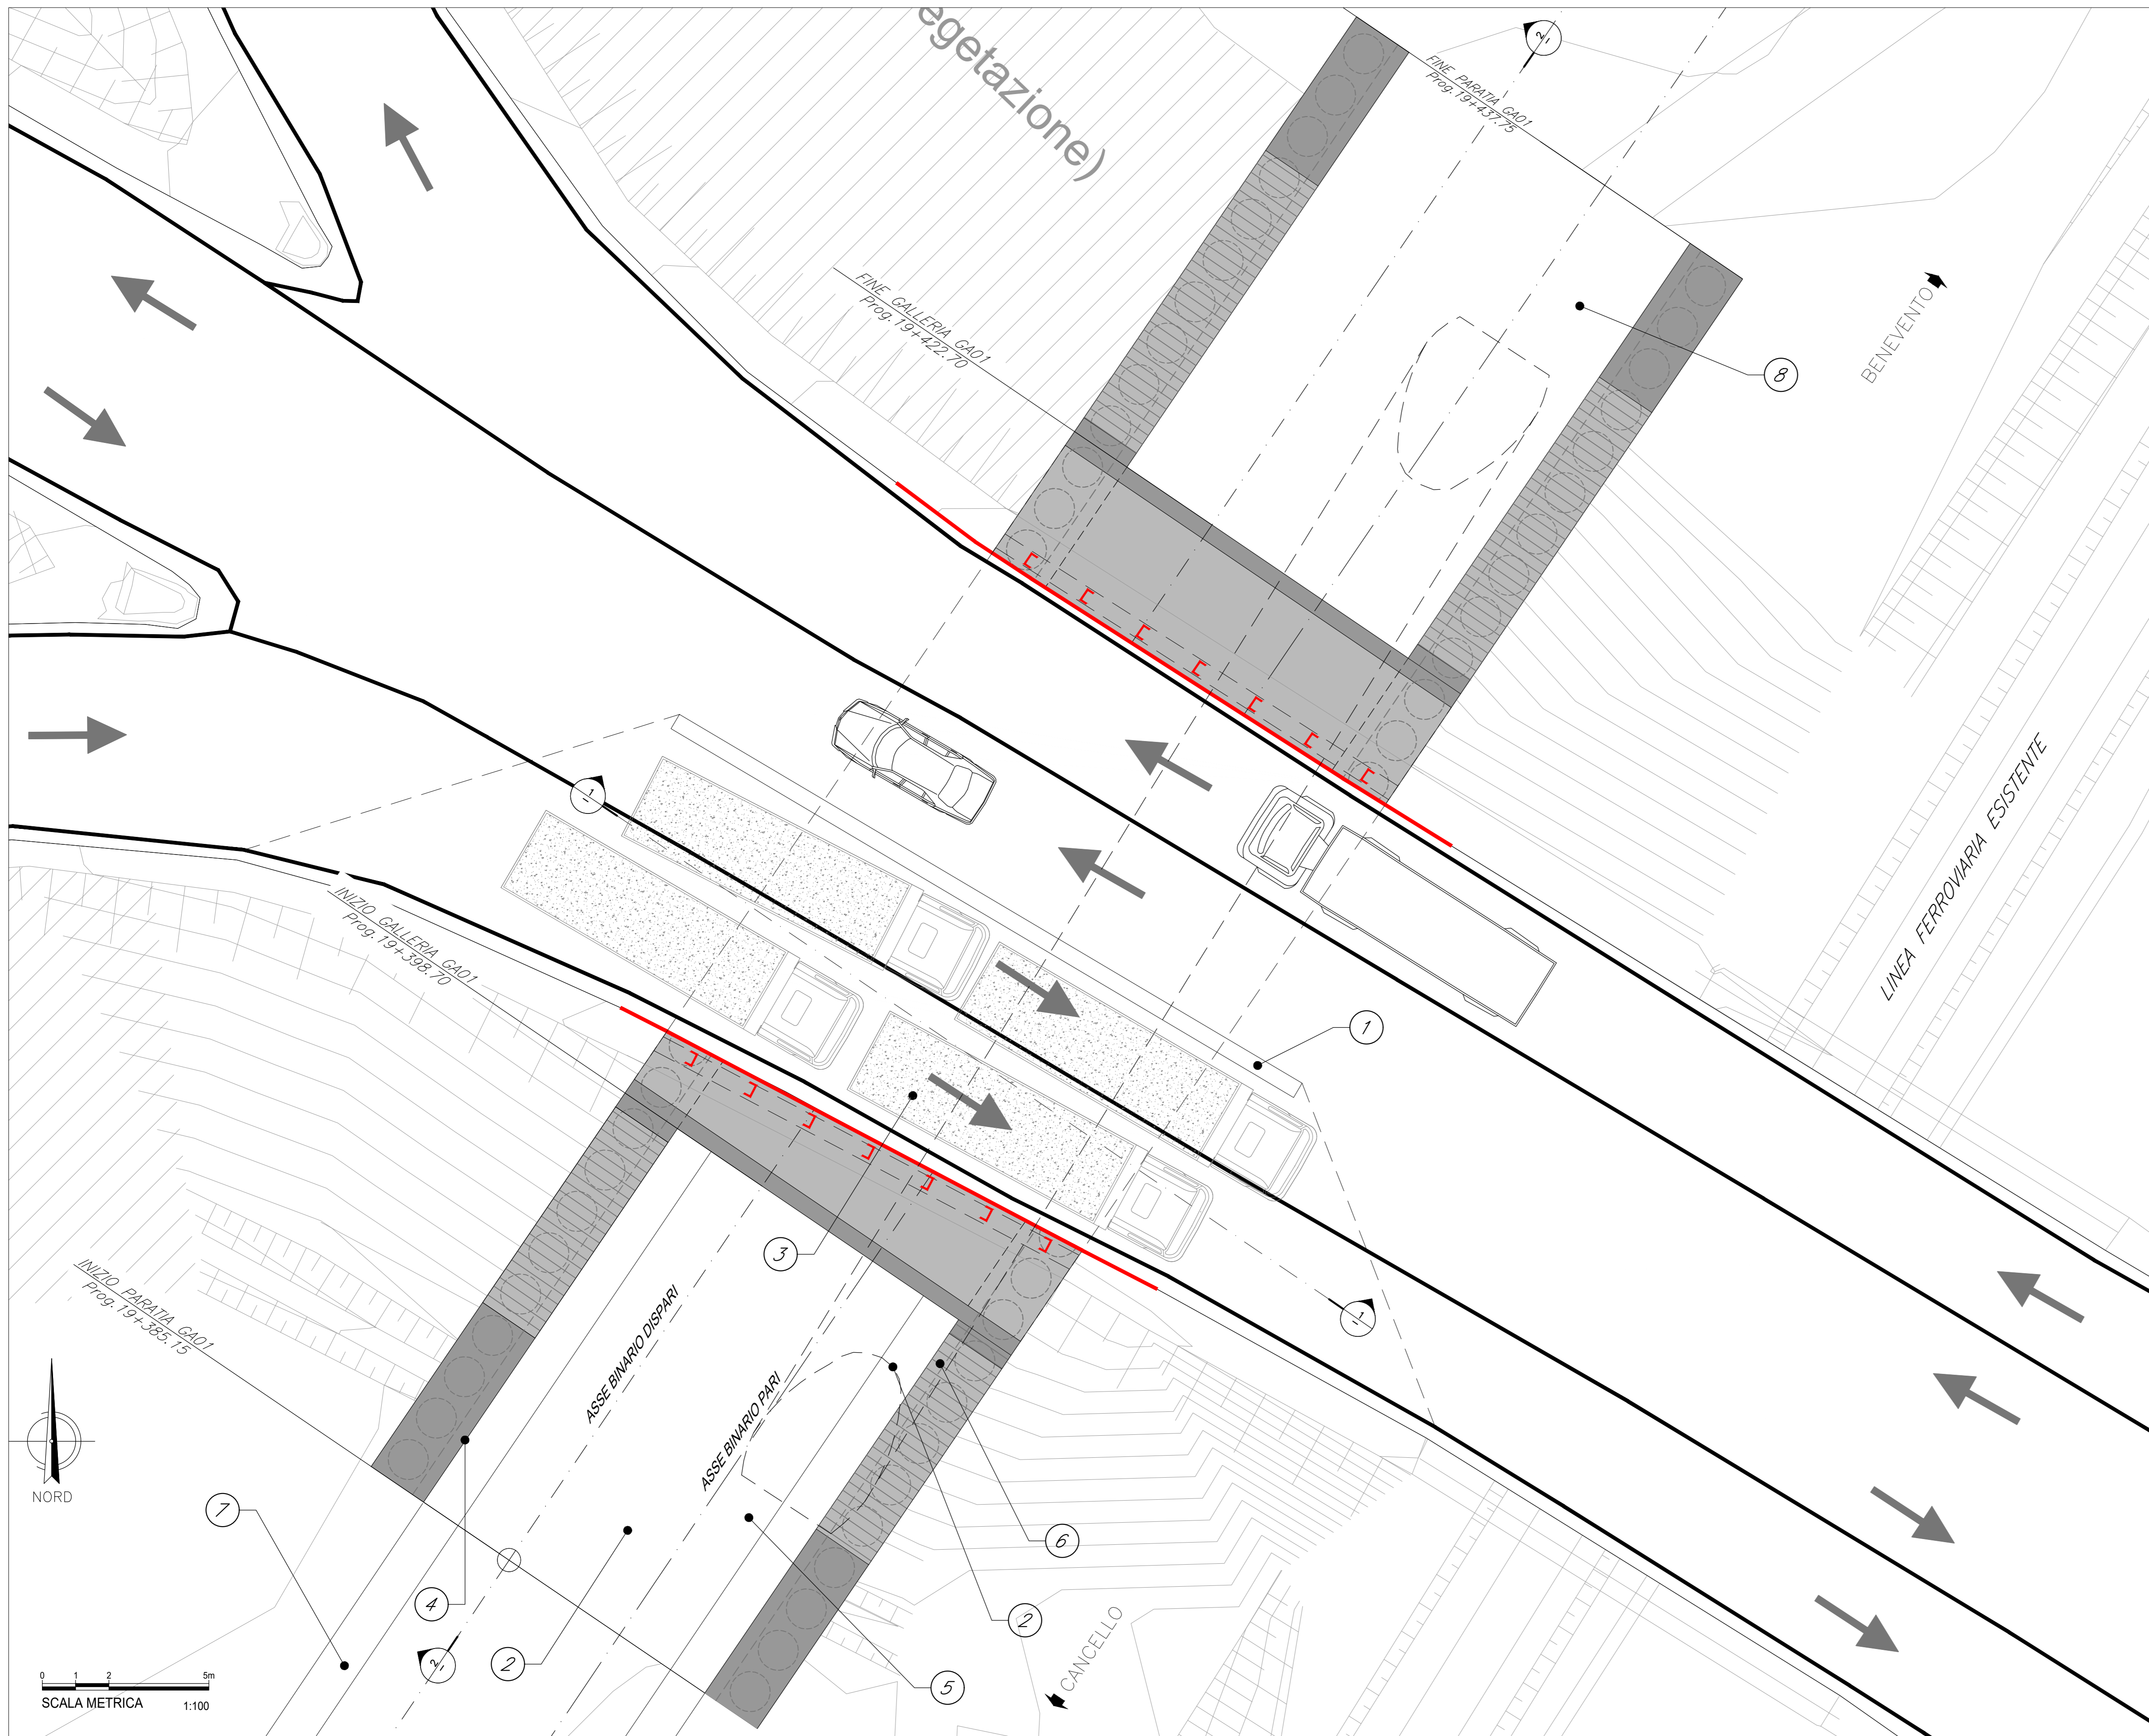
egetazione)

2

FINE PARATIA GA01
Prog.19+437.75

FINE GALLERIA GA01
Prog.19+422.70

8

BENEVENTO

LINEA FERROVIARIA ESISTENTE

1

1

INIZIO GALLERIA GA01
Prog.19+398.70

1

3

INIZIO PARATIA GA01
Prog.19+385.15

ASSE BINARIO DISPARI

ASSE BINARIO PARI

1

6

NORD

7

4

2

2

5

CANCELLO

2

0 1 2 5m
SCALA METRICA 1:100